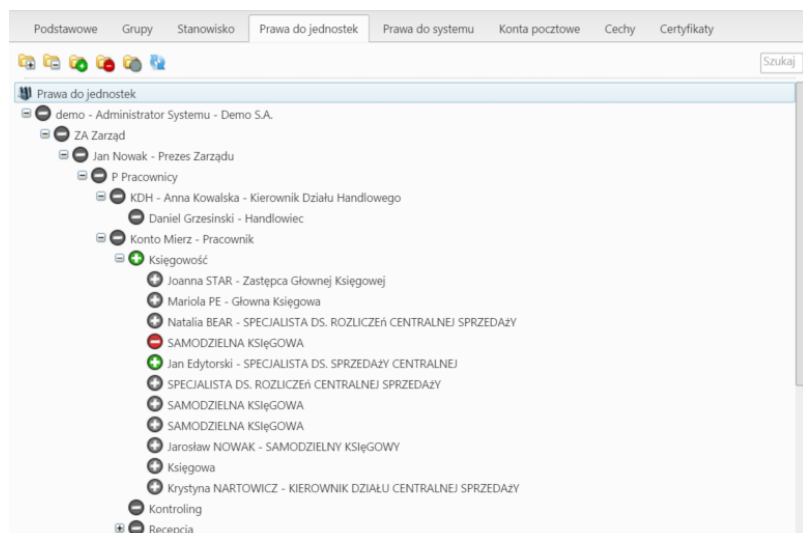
Podstawowe | Grupy | Stanowisko | Prawa do jednostek | Prawa do systemu | Konta pocztowe | Cechy | Certyfikaty

Szukaj

Prawa do jednostek
demo - Administrator Systemu - Demo S.A.
ZA Zarząd
Jan Nowak - Prezes Zarządu
P Pracownicy
KDH - Anna Kowalska - Kierownik Działu Handlowego
Daniel Grzesinski - Handlowiec
Konto Mierz - Pracownik
Księgowość
Joanna STAR - Zastępca Głownej Księgowej
Mariola PE - Głowna Księgowa
Natalia BEAR - SPECJALISTA DS. ROZLICZEń CENTRALNEJ SPRZEDAżY
SAMODZIELNA KSIęGOWA
Jan Edytorski - SPECJALISTA DS. SPRZEDAżY CENTRALNEJ
SPECJALISTA DS. ROZLICZEń CENTRALNEJ SPRZEDAżY
SAMODZIELNA KSIęGOWA
SAMODZIELNA KSIęGOWA
Jarosław NOWAK - SAMODZIELNY KSIęGOWY
Księgowa
Krystyna NARTOWICZ - KIEROWNIK DZIAŁU CENTRALNEJ SPRZEDAżY
Kontroling
Recepcja